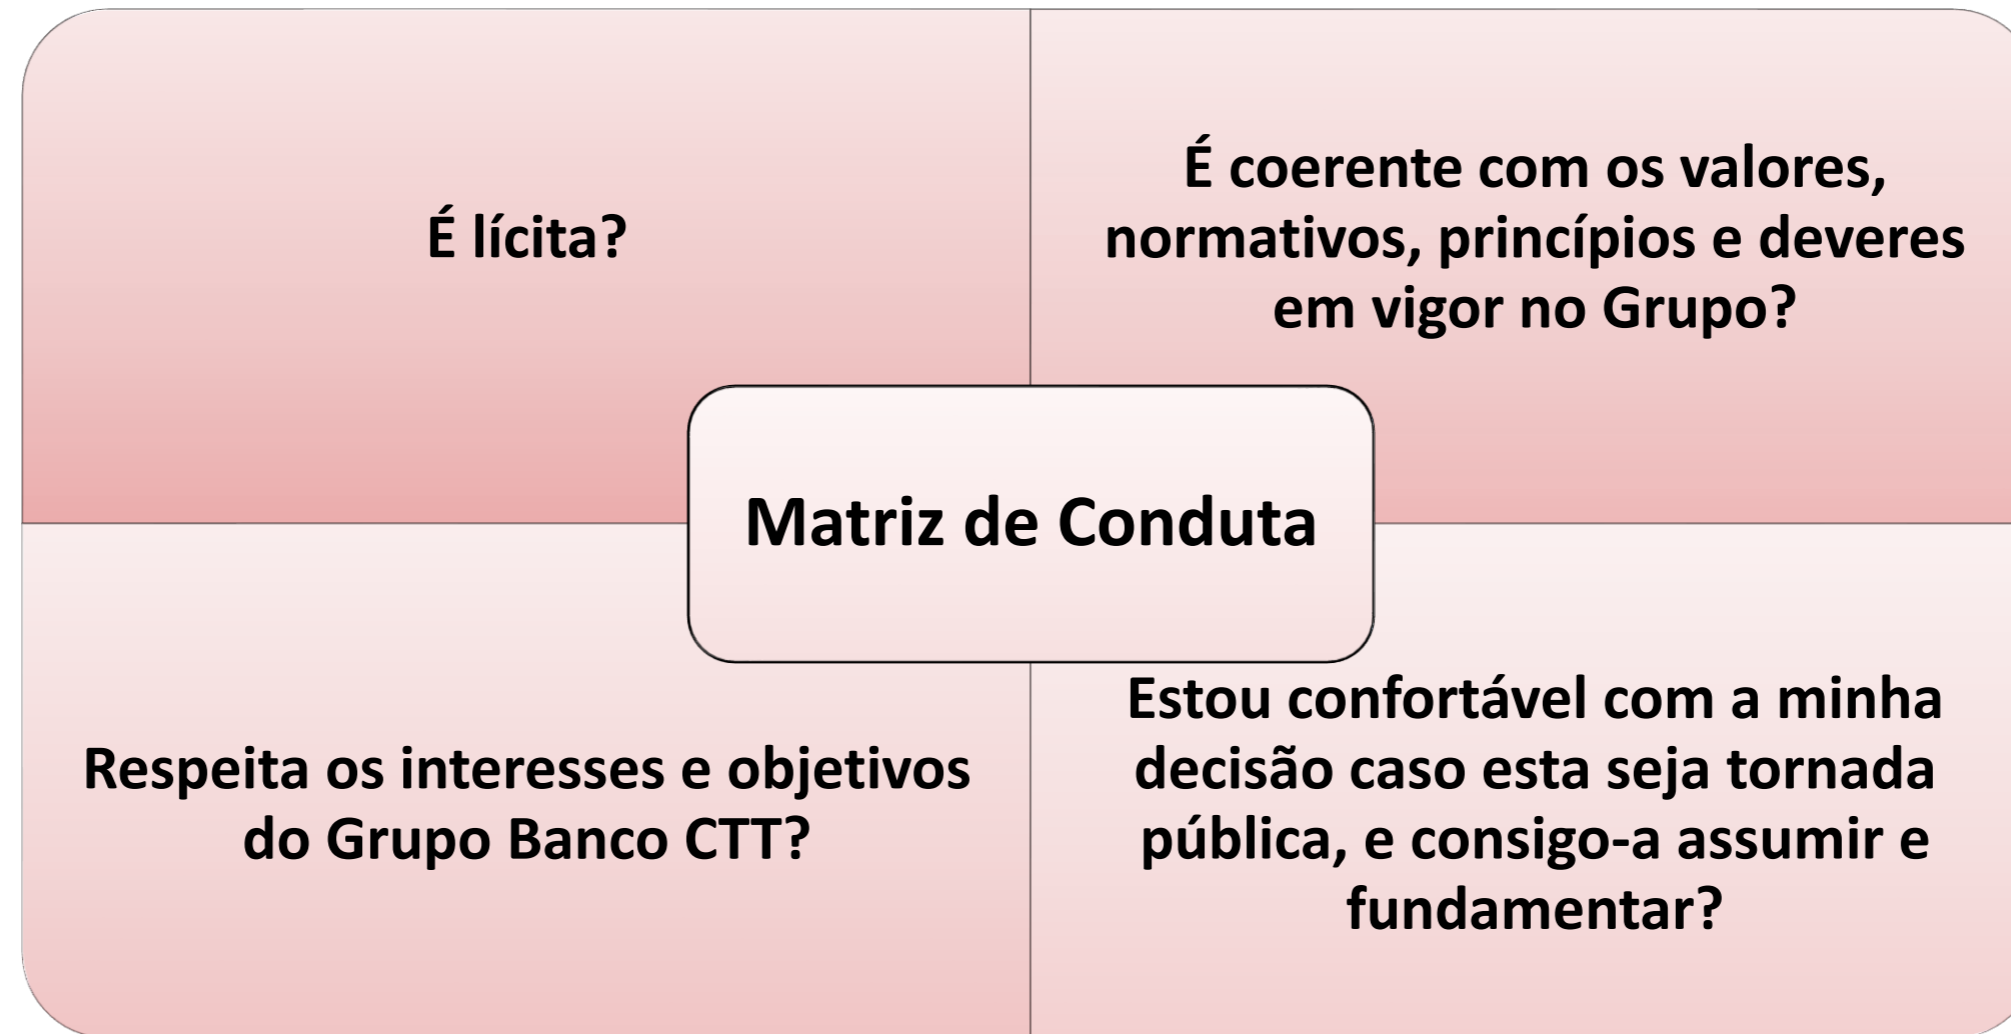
É lícita?

É coerente com os valores, normativos, princípios e deveres em vigor no Grupo?

Matriz de Conduta

Respeita os interesses e objetivos do Grupo Banco CTT?

Estou confortável com a minha decisão caso esta seja tornada pública, e consigo-a assumir e fundamentar?